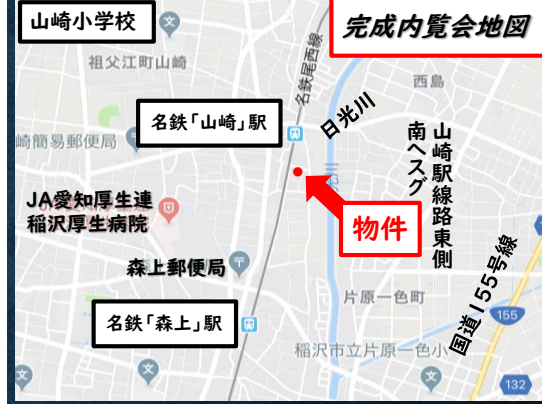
山崎小学校

完成内覧会地図

名鉄尾西線

祖父江町山崎

西島

名鉄「山崎」駅

日光川

山崎簡易郵便局

山崎駅線路東側南ヘスグ

JA愛知厚生連
稲沢厚生病院

物件

森上郵便局

国道155号線

片原一色町

名鉄「森上」駅

155

稲沢市立片原一色小

132